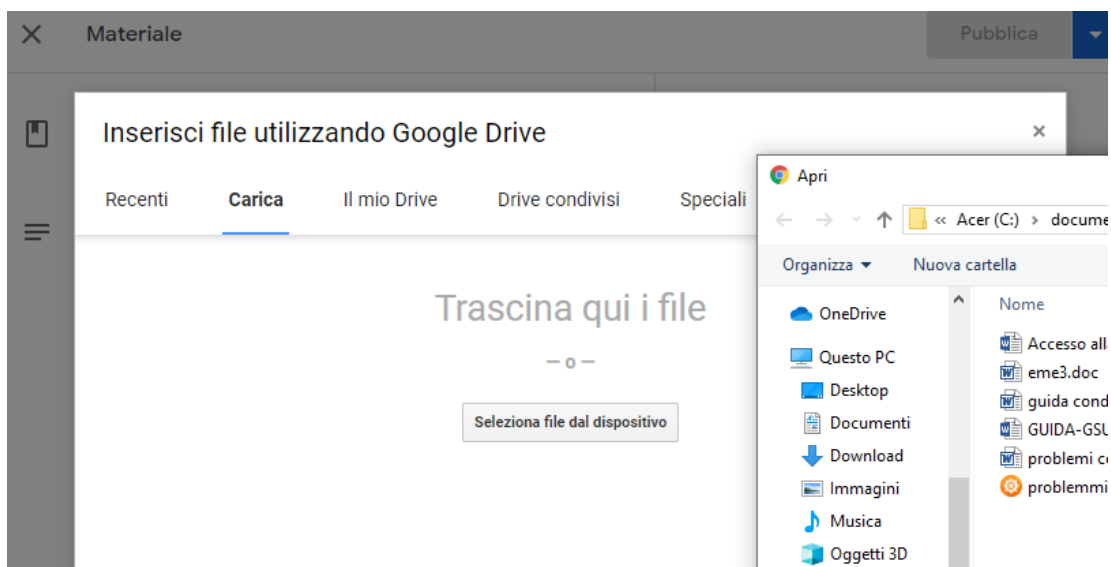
Materiale

Pubblica

Inserisci file utilizzando Google Drive

Recenti

Carica

Il mio Drive

Drive condivisi

Speciali

Trascina qui i file

— o —

Seleziona file dal dispositivo

Apri

« Acer (C:) › docume

Organizza ▾

Nuova cartella

OneDrive

Questo PC

Desktop

Documenti

Download

Immagini

Musica

Oggetti 3D

Nome

Accesso all

eme3.doc

guida cond

GUIDA-GSU

problemi c

problemmi